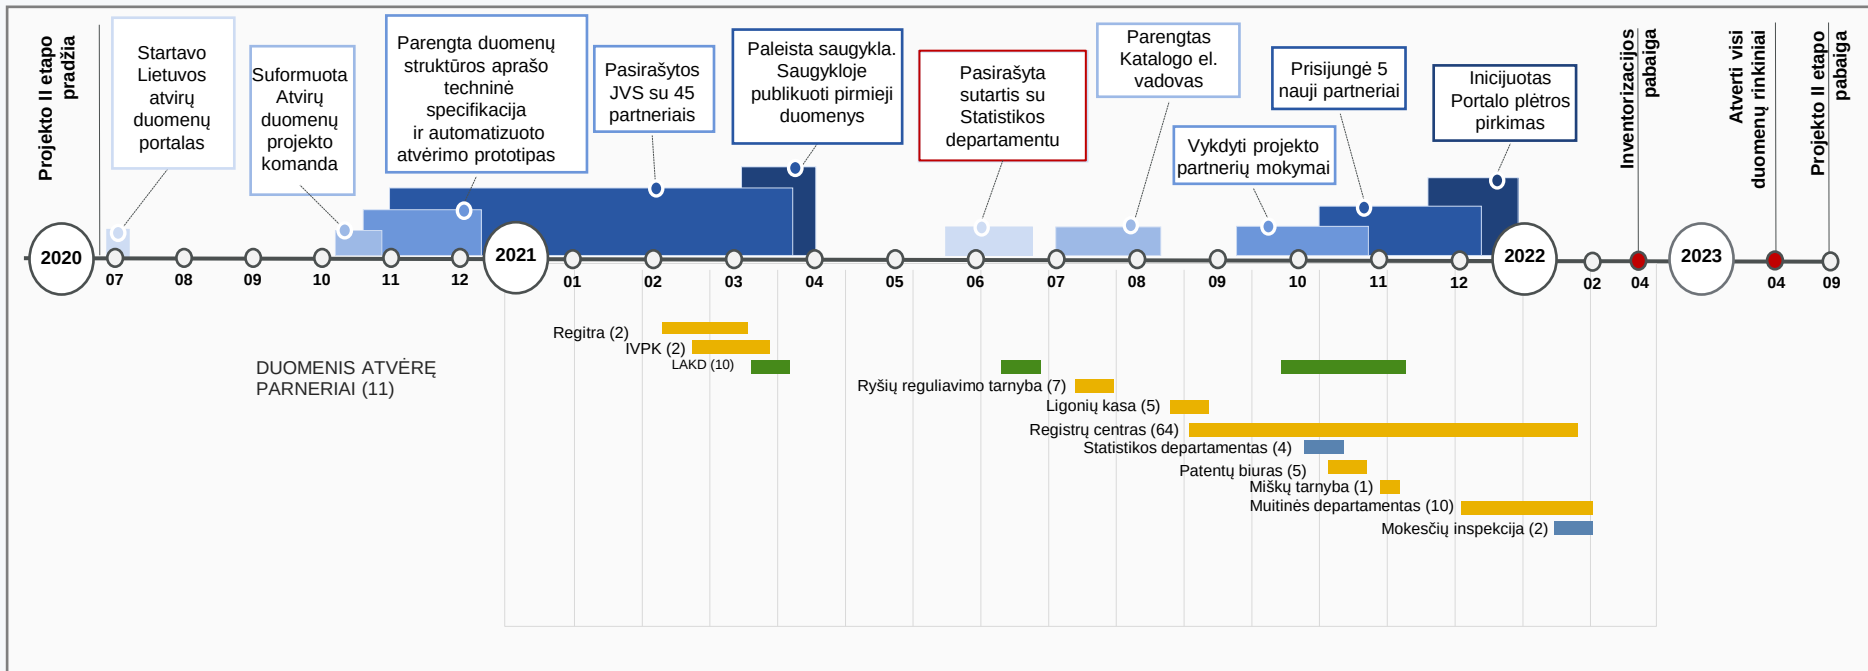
Projekto II etapo pradžia

Startavo Lietuvos atvirų duomenų portalas

Suformuota Atvirų duomenų projekto komanda

Parengta duomenų struktūros aprašo techninė specifikacija ir automatizuoto atvėrimo prototipas

Pasirašytos JVS su 45 partneriais

Paleista saugykla. Saugykloje publikuoti pirmieji duomenys

Pasirašyta sutartis su Statistikos departamentu

Parengtas Katalogo el. vadovas

Vykdyti projekto partnerių mokymai

Prisijungė 5 nauji partneriai

Inicijuotas Portalo plėtros pirkimas

Inventorizacijos pabaiga

Atverti visi duomenų rinkiniai

Projekto II etapo pabaiga

2020 07 08 09 10 11 12 2021 01 02 03 04 05 06 07 08 09 10 11 12 2022 02 04 2023 04 09

DUOMENIS ATVĖRĘ PARNERIAI (11)

Regitra (2)
IVPK (2)
LAKD (10)
Ryšių reguliavimo tarnyba (7)
Ligonių kasa (5)
Registrų centras (64)
Statistikos departamentas (4)
Patentų biuras (5)
Miškų tarnyba (1)
Muitinės departamentas (10)
Mokesčių inspekcija (2)